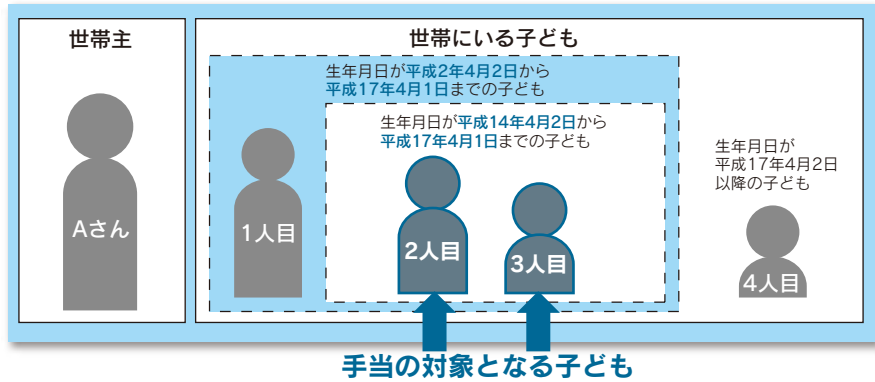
世帯主

Aさん

世帯にいる子ども

生年月日が平成2年4月2日から平成17年4月1日までの子ども

1人目

生年月日が平成14年4月2日から平成17年4月1日までの子ども

2人目

3人目

生年月日が平成17年4月2日以降の子ども

4人目

手当の対象となる子ども